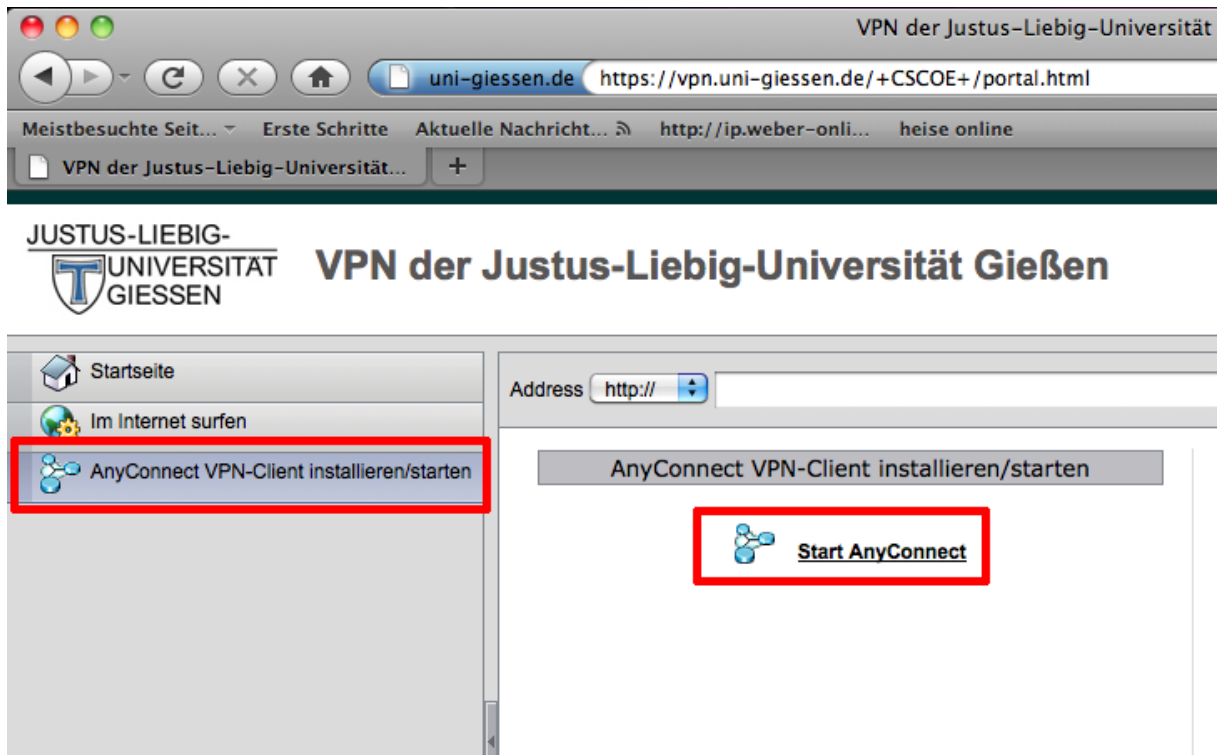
VPN der Justus-Liebig-Universität

uni-giessen.de https://vpn.uni-giessen.de/+CSCOE+/portal.html

Meistbesuchte Seit... Erste Schritte Aktuelle Nachricht... http://ip.weber-onli... heise online

VPN der Justus-Liebig-Universität... +

JUSTUS-LIEBIG-UNIVERSITÄT GIESSEN

VPN der Justus-Liebig-Universität Gießen

Startseite

Im Internet surfen

AnyConnect VPN-Client installieren/starten

Address http://

AnyConnect VPN-Client installieren/starten

Start AnyConnect